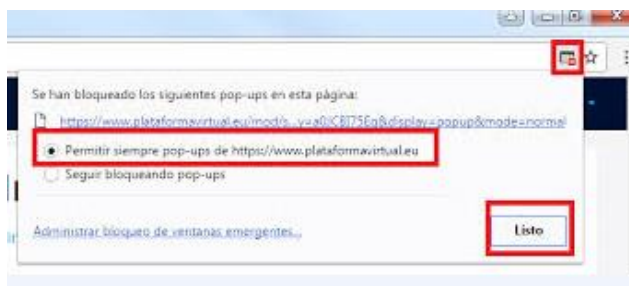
Se han bloqueado los siguientes pop-ups en esta página:

https://www.plataformavirtual.eu/mod/s...y=a0JC8J75Eq&display=popup&mode=normal

Permitir siempre pop-ups de https://www.plataformavirtual.eu

Seguir bloqueando pop-ups

Administrar bloqueo de ventanas emergentes...

Listo